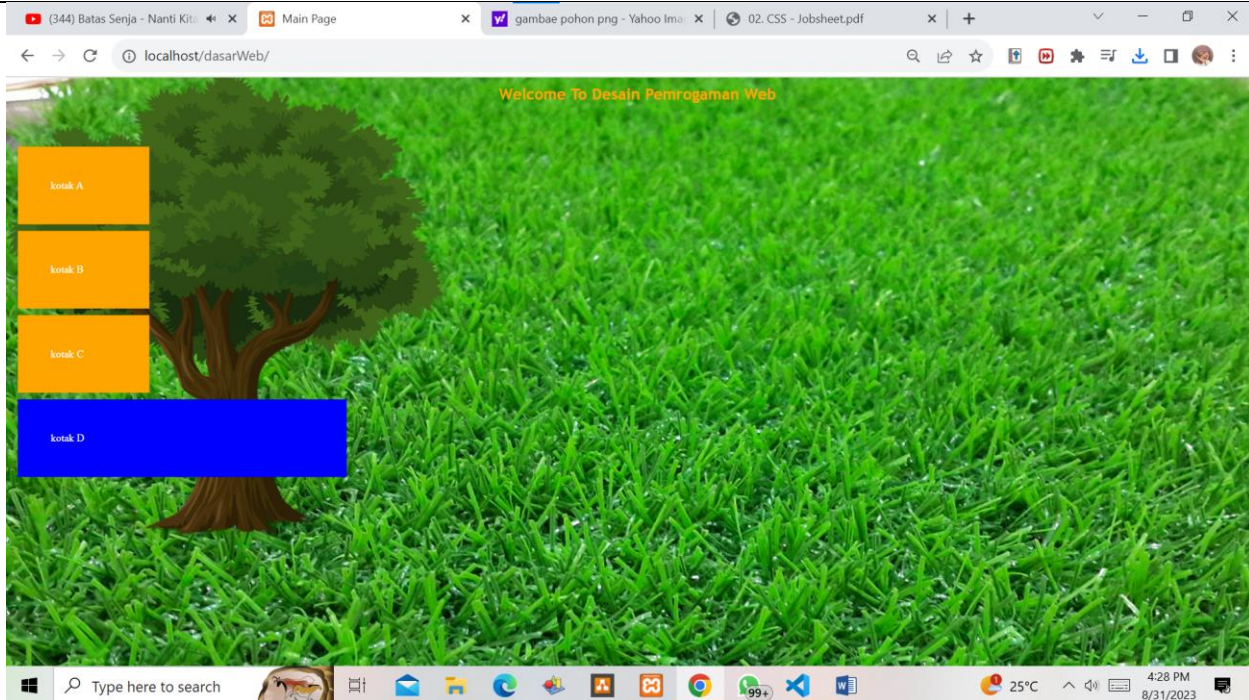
(344) Batas Senja - Nanti Kita
Main Page
gambae pohon png - Yahoo Ima
02. CSS - Jobsheet.pdf

localhost/dasarWeb/

Welcome To Desain Pemrogaman Web

kotak A

kotak B

kotak C

kotak D

Type here to search
99+
25°C
4:28 PM
8/31/2023